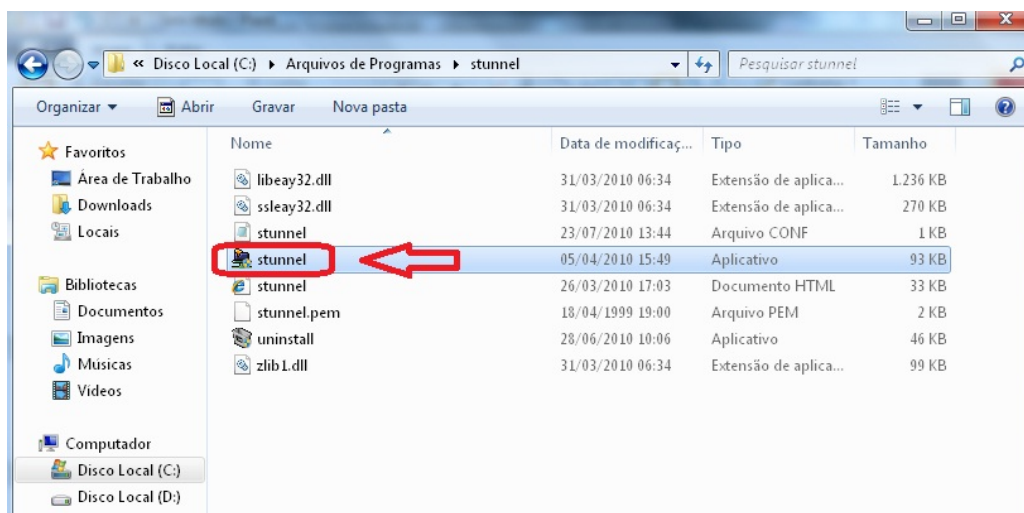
« Disco Local (C:) ▸ Arquivos de Programas ▸ stunnel

Pesquisar stunnel

Organizar ▾ Abrir Gravar Nova pasta

Favoritos
Área de Trabalho
Downloads
Locais

Bibliotecas
Documentos
Imagens
Músicas
Vídeos

Computador
Disco Local (C:)
Disco Local (D:)

| Nome | Data de modificaç... | Tipo | Tamanho |
|---|---|---|---|
| libeay32.dll | 31/03/2010 06:34 | Extensão de aplica... | 1.236 KB |
| ssleay32.dll | 31/03/2010 06:34 | Extensão de aplica... | 270 KB |
| stunnel | 23/07/2010 13:44 | Arquivo CONF | 1 KB |
| stunnel | 05/04/2010 15:49 | Aplicativo | 93 KB |
| stunnel | 26/03/2010 17:03 | Documento HTML | 33 KB |
| stunnel.pem | 18/04/1999 19:00 | Arquivo PEM | 2 KB |
| uninstall | 28/06/2010 10:06 | Aplicativo | 46 KB |
| zlib1.dll | 31/03/2010 06:34 | Extensão de aplica... | 99 KB |